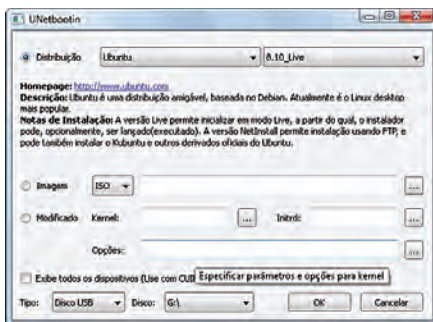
UNetbootin

Distribuição Ubuntu 8.10_Live

Homepage: http://www.ubuntu.com
Descrição: Ubuntu é uma distribuição amigável, baseada no Debian. Atualmente é o Linux desktop mais popular.
Notas de Instalação: A versão Live permite inicializar em modo Live, a partir do qual, o instalador pode, opcionalmente, ser lançado(executado). A versão NetInstall permite instalação usando FTP, e pode também instalar o Kubuntu e outros derivados oficiais do Ubuntu.

Imagem ISO ...

Modificado Kernel: ... Initrd: ...

Opções: ...

Exibe todos os dispositivos (Use com CUI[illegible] Especificar parâmetros e opções para kernel

Tipo: Disco USB Disco: G:\ OK Cancelar